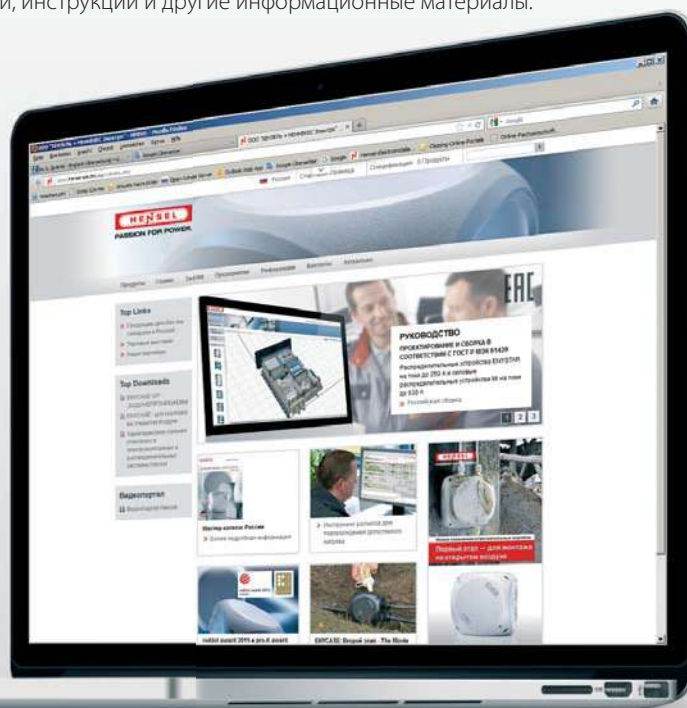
и, инструкции и другие информационные материалы.

HENSEL
PASSION FOR POWER.

Top Links

Top Downloads

Видеопортал

РУКОВОДСТВО
ПРОЕКТИРОВАНИЕ И СБОРКА В СООТВЕТСТВИИ С ГОСТ Р 51321.1
Распределительные устройства ENYSTAR на токи до 250 А и силовые распределительные устройства Mi на токи до 630 А

1 2 3

Мастер-каталог России

EAC

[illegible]